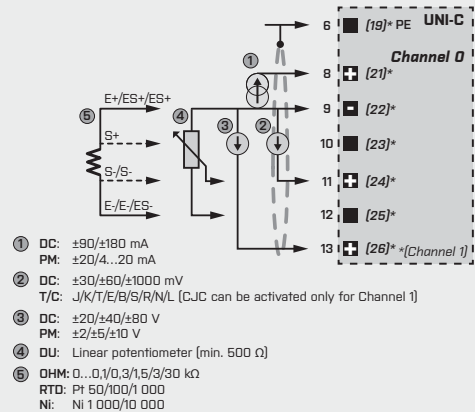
UNI-C
Channel 0
6 (19)* PE
8 (21)*
9 (22)*
10 (23)*
11 (24)*
12 (25)*
13 (26)* *(Channel 1)

①
②
③
④
⑤
E+/ES+/ES+
S+
S-/S-
E-/E-/ES-

① DC: ±90/±180 mA
PM: ±20/4...20 mA

② DC: ±30/±60/±1000 mV
T/C: J/K/T/E/B/S/R/N/L (CJC can be activated only for Channel 1)

③ DC: ±20/±40/±80 V
PM: ±2/±5/±10 V

④ DU: Linear potentiometer (min. 500 Ω)

⑤ OHM: 0...0,1/0,3/1,5/3/30 kΩ
RTD: Pt 50/100/1 000
Ni: Ni 1 000/10 000